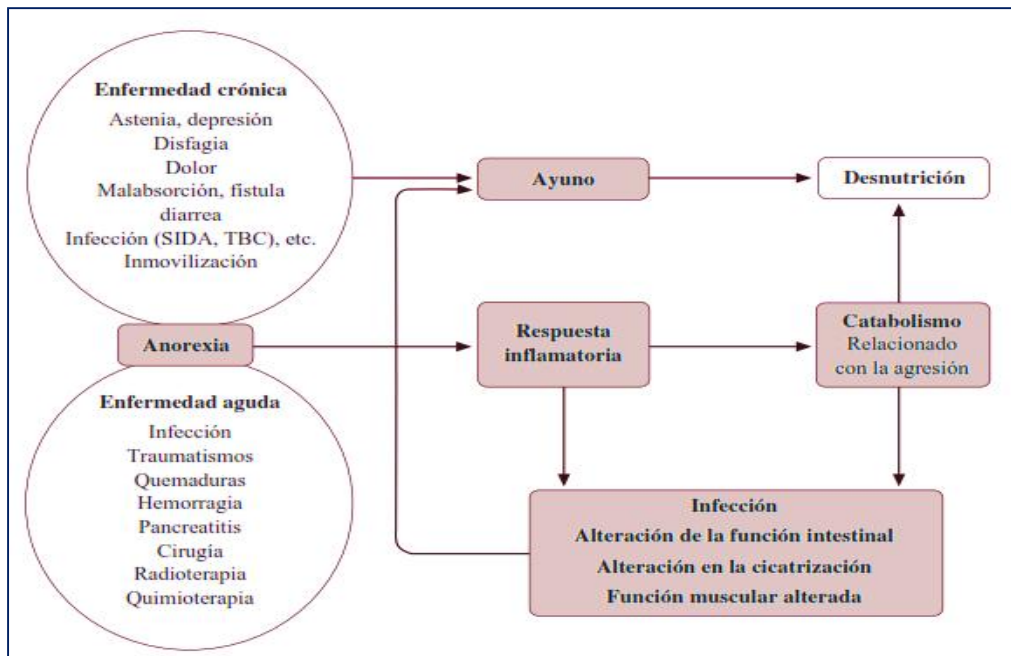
Enfermedad crónica
Astenia, depresión
Disfagia
Dolor
Malabsorción, fistula diarrea
Infección (SIDA, TBC), etc.
Inmovilización

Anorexia

Enfermedad aguda
Infección
Traumatismos
Quemaduras
Hemorragia
Pancreatitis
Cirugía
Radioterapia
Quimioterapia

Ayuno

Desnutrición

Respuesta inflamatoria

Catabolismo
Relacionado con la agresión

Infección
Alteración de la función intestinal
Alteración en la cicatrización
Función muscular alterada